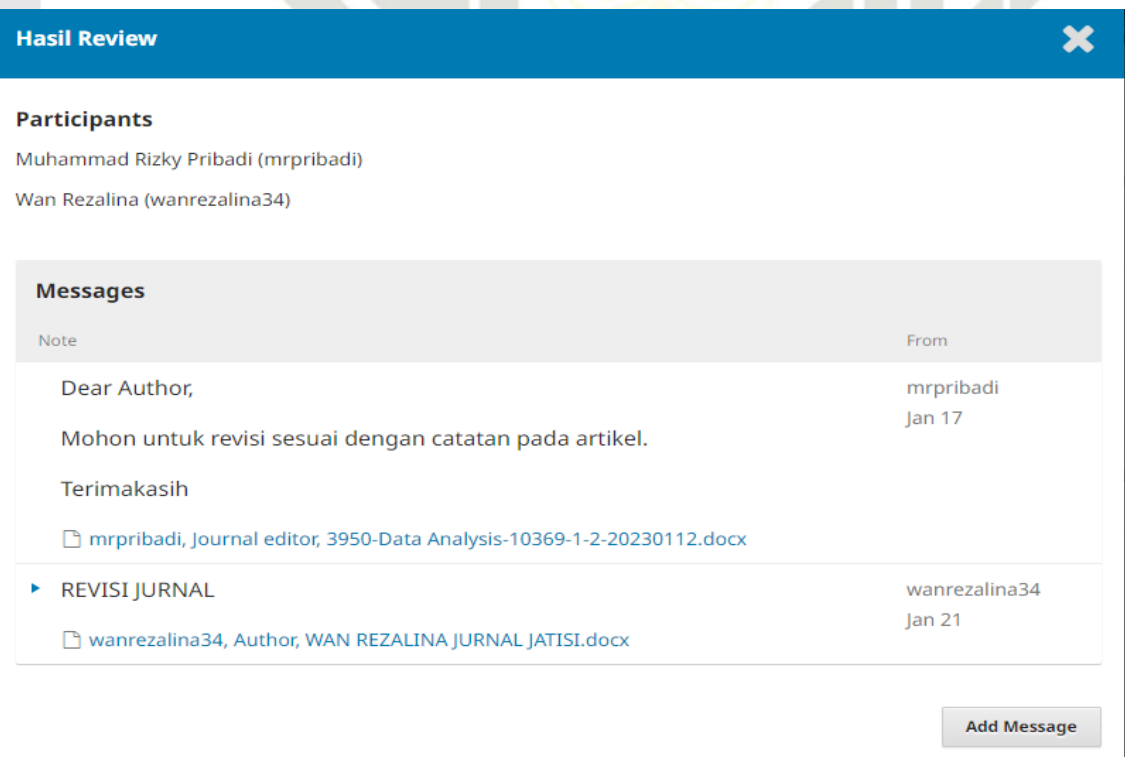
Hasil Review

Participants

Muhammad Rizky Pribadi (mrpribadi)

Wan Rezalina (wanrezalina34)

Messages

| Note | From |
|---|---|
| Dear Author, Mohon untuk revisi sesuai dengan catatan pada artikel. Terimakasih mrpribadi, Journal editor, 3950-Data Analysis-10369-1-2-20230112.docx | mrpribadi Jan 17 |
| REVISI JURNAL wanrezalina34, Author, WAN REZALINA JURNAL JATISI.docx | wanrezalina34 Jan 21 |

Add Message